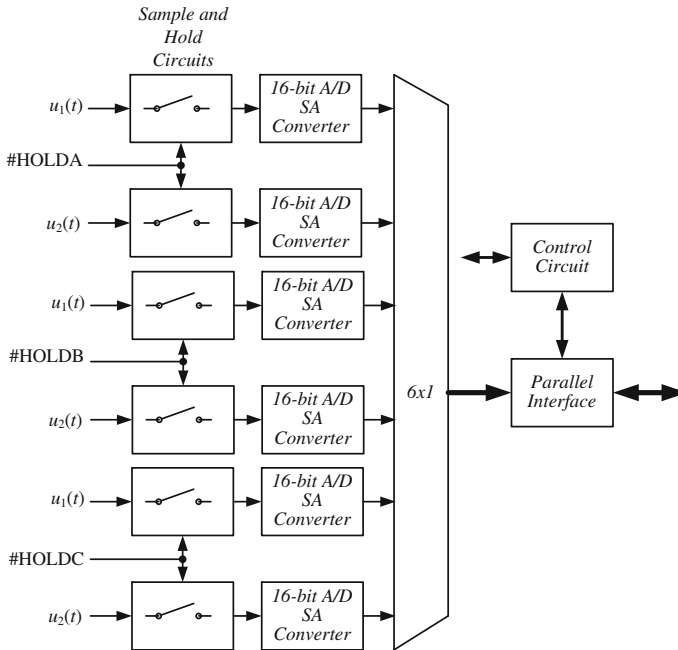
Sample and Hold Circuits

$u_1(t)$

16-bit A/D SA Converter

#HOLDA

$u_2(t)$

16-bit A/D SA Converter

$u_1(t)$

16-bit A/D SA Converter

#HOLDB

$u_2(t)$

16-bit A/D SA Converter

$u_1(t)$

16-bit A/D SA Converter

#HOLDC

$u_2(t)$

16-bit A/D SA Converter

6x1

Control Circuit

Parallel Interface